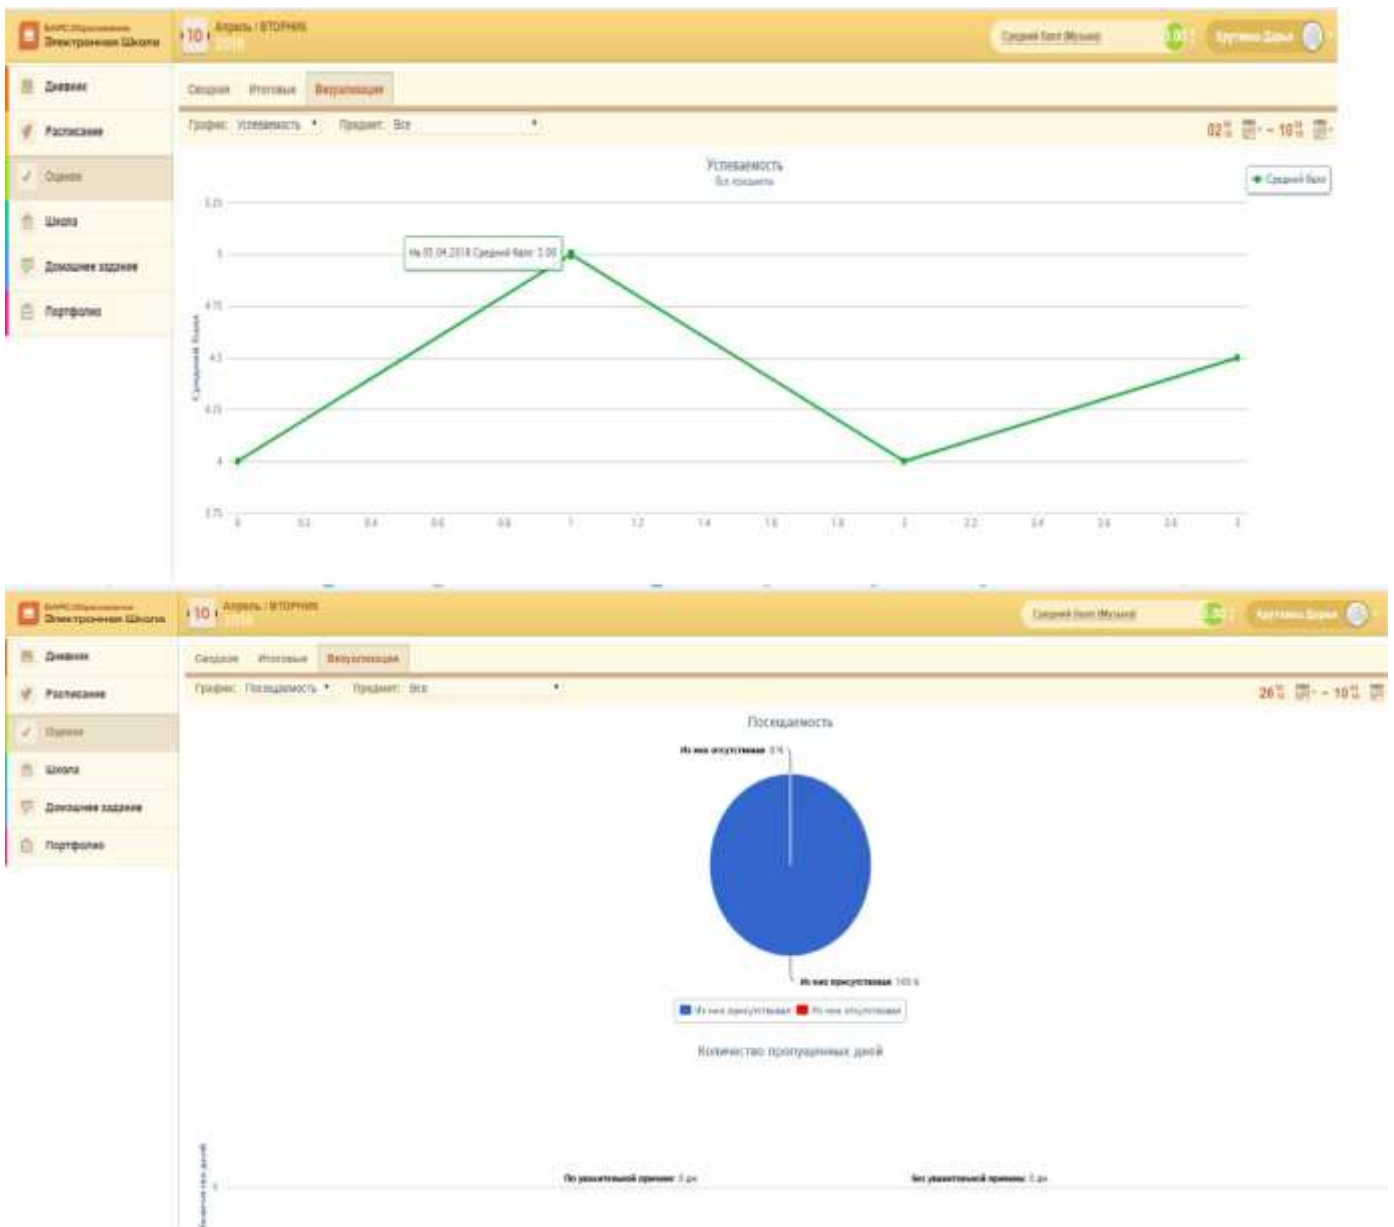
БАРС.Образование
Электронная Школа
10 Апрель | ВТОРНИК
2018
Средний балл (Музыка)
5.00
Круглова Дарья

Дневник
Расписание
Оценки
Школа
Домашнее задание
Портфолио

Сводная Итоговые Визуализация
График: Успеваемость Предмет: Все
02 - 10

Успеваемость
Все предметы
Средний балл
На 03.04.2018 Средний балл: 5.00
Средний балл
5.25
5
4.75
4.5
4.25
4
3.75
0 0.2 0.4 0.6 0.8 1 1.2 1.4 1.6 1.8 2 2.2 2.4 2.6 2.8 3

БАРС.Образование
Электронная Школа
10 Апрель | ВТОРНИК
2018
Средний балл (Музыка)
5.00
Круглова Дарья

Дневник
Расписание
Оценки
Школа
Домашнее задание
Портфолио

Сводная Итоговые Визуализация
График: Посещаемость Предмет: Все
26 - 10

Посещаемость
Из них отсутствовали: 0 %
Из них присутствовали: 100 %
Из них присутствовали Из них отсутствовали

Количество пропущенных дней
Количество дней
0
По уважительной причине: 0 дн
Без уважительной причины: 0 дн